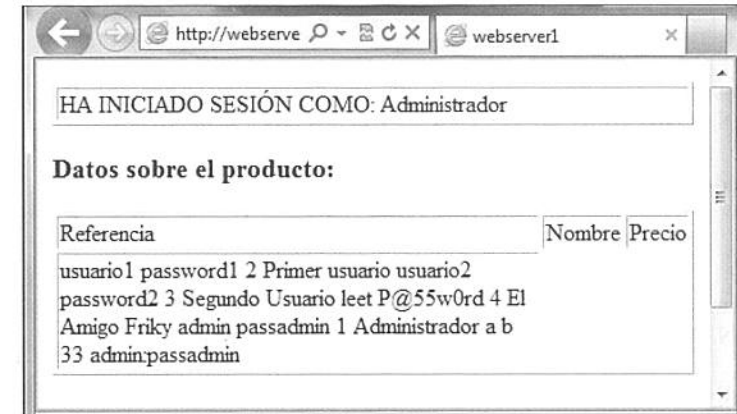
http://webserve
webserver1

HA INICIADO SESIÓN COMO: Administrador

Datos sobre el producto:

| Referencia | Nombre | Precio |
|---|---|---|
| usuario1 password1 2 Primer usuario usuario2 password2 3 Segundo Usuario leet P@55w0rd 4 El Amigo Friky admin passadmin 1 Administrador a b 33 admin:passadmin | | |